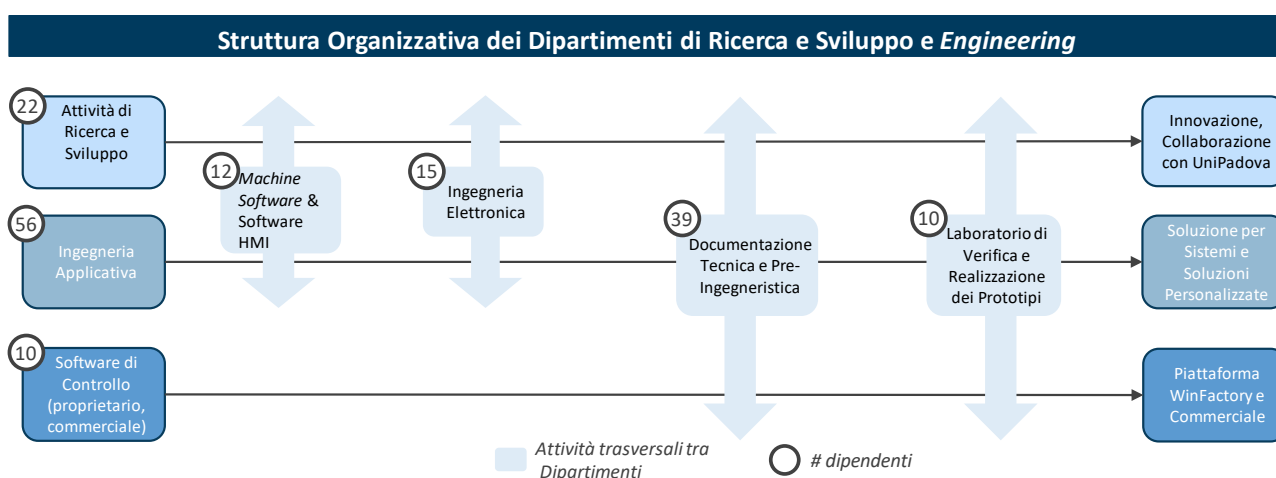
Struttura Organizzativa dei Dipartimenti di Ricerca e Sviluppo e *Engineering*

22 Attività di Ricerca e Sviluppo

Innovazione, Collaborazione con UniPadova

12 *Machine Software* & Software HMI

15 Ingegneria Elettronica

56 Ingegneria Applicativa

39 Documentazione Tecnica e Pre-Ingegneristica

10 Laboratorio di Verifica e Realizzazione dei Prototipi

Soluzione per Sistemi e Soluzioni Personalizzate

10 Software di Controllo (proprietario, commerciale)

Piattaforma WinFactory e Commerciale

*Attività trasversali tra Dipartimenti*

*# dipendenti*